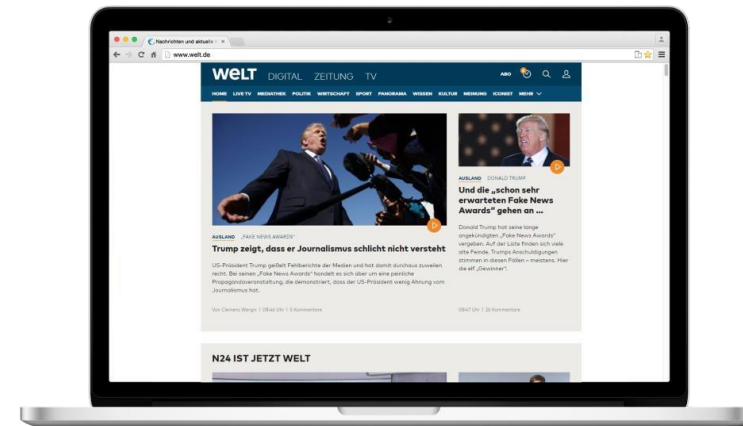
Nachrichten und aktuelle

www.welt.de

WELT DIGITAL ZEITUNG TV

ABO

HOME LIVE TV MEDIATHEK POLITIK WIRTSCHAFT SPORT PANORAMA WISSEN KULTUR MEINUNG ICONIST MEHR

AUSLAND „FAKE NEWS AWARDS"

Trump zeigt, dass er Journalismus schlicht nicht versteht

US-Präsident Trump geißelt Fehlberichte der Medien und hat damit durchaus zuweilen recht. Bei seinen „Fake News Awards" handelt es sich über um eine peinliche Propagandaveranstaltung, die demonstriert, dass der US-Präsident wenig Ahnung vom Journalismus hat.

Von Clemens Wergin | 09:46 Uhr | 5 Kommentare

AUSLAND DONALD TRUMP

Und die „schon sehr erwarteten Fake News Awards" gehen an ...

Donald Trump hat seine lange angekündigten „Fake News Awards" vergeben. Auf der Liste finden sich viele alte Feinde. Trumps Anschuldigungen stimmen in diesen Fällen – meistens. Hier die elf „Gewinner".

08:47 Uhr | 26 Kommentare

N24 IST JETZT WELT